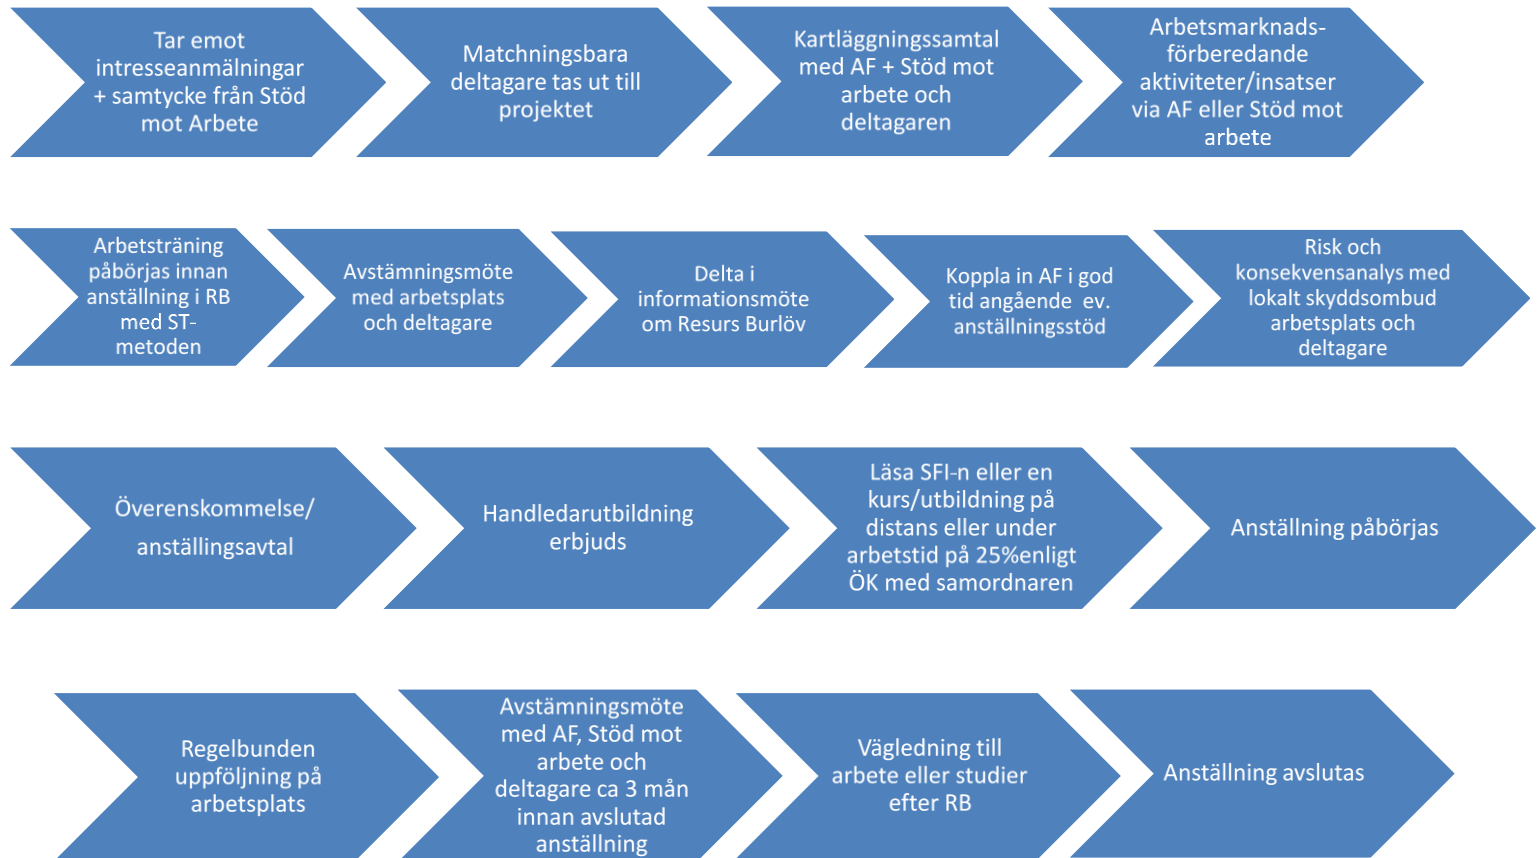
Tar emot intresseanmälningar + samtycke från Stöd mot Arbete

Matchningsbara deltagare tas ut till projektet

Kartläggningssamtal med AF + Stöd mot arbete och deltagaren

Arbetsmarknadsförberedande aktiviteter/insatser via AF eller Stöd mot arbete

Arbetsträning påbörjas innan anställning i RB med ST-metoden

Avstämningsmöte med arbetsplats och deltagare

Delta i informationsmöte om Resurs Burlöv

Koppla in AF i god tid angående ev. anställningsstöd

Risk och konsekvensanalys med lokalt skyddsombud arbetsplats och deltagare

Överenskommelse/ anställingsavtal

Handledarutbildning erbjuds

Läsa SFI-n eller en kurs/utbildning på distans eller under arbetstid på 25%enligt ÖK med samordnaren

Anställning påbörjas

Regelbunden uppföljning på arbetsplats

Avstämningsmöte med AF, Stöd mot arbete och deltagare ca 3 mån innan avslutad anställning

Vägledning till arbete eller studier efter RB

Anställning avslutas